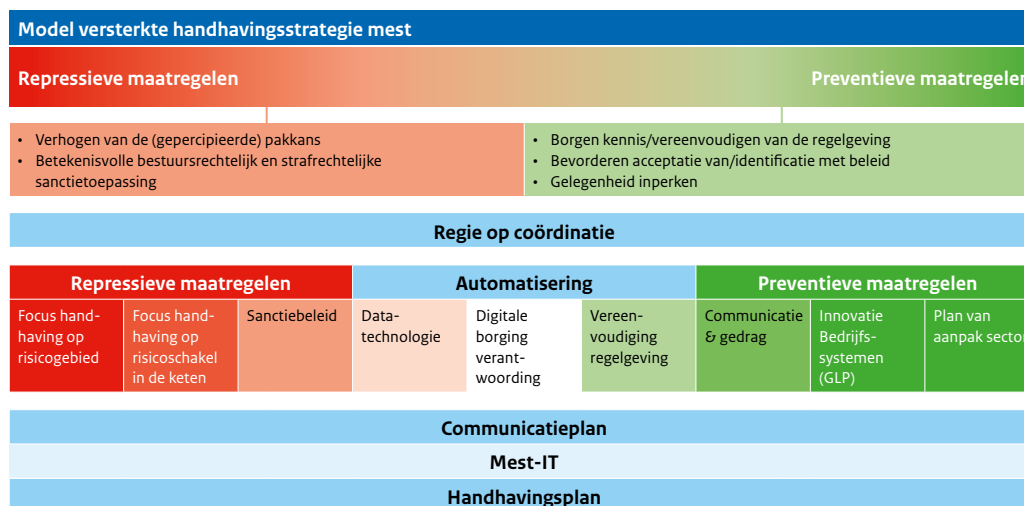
Model versterkte handhavingsstrategie mest

Repressieve maatregelen

Preventieve maatregelen

• Verhogen van de (gepercipieerde) pakkans
• Betekenisvolle bestuursrechtelijk en strafrechtelijke sanctietoepassing

• Borgen kennis/vereenvoudigen van de regelgeving
• Bevorderen acceptatie van/identificatie met beleid
• Gelegenheid inperken

Regie op coördinatie

| Repressieve maatregelen | | | Automatisering | | | Preventieve maatregelen | | |
|---|---|---|---|---|---|---|---|---|
| Focus handhaving op risicogebied | Focus handhaving op risicoschakel in de keten | Sanctiebeleid | Datatechnologie | Digitale borging verantwoording | Vereenvoudiging regelgeving | Communicatie & gedrag | Innovatie Bedrijfssystemen (GLP) | Plan van aanpak sector |

Communicatieplan

Mest-IT

Handhavingsplan